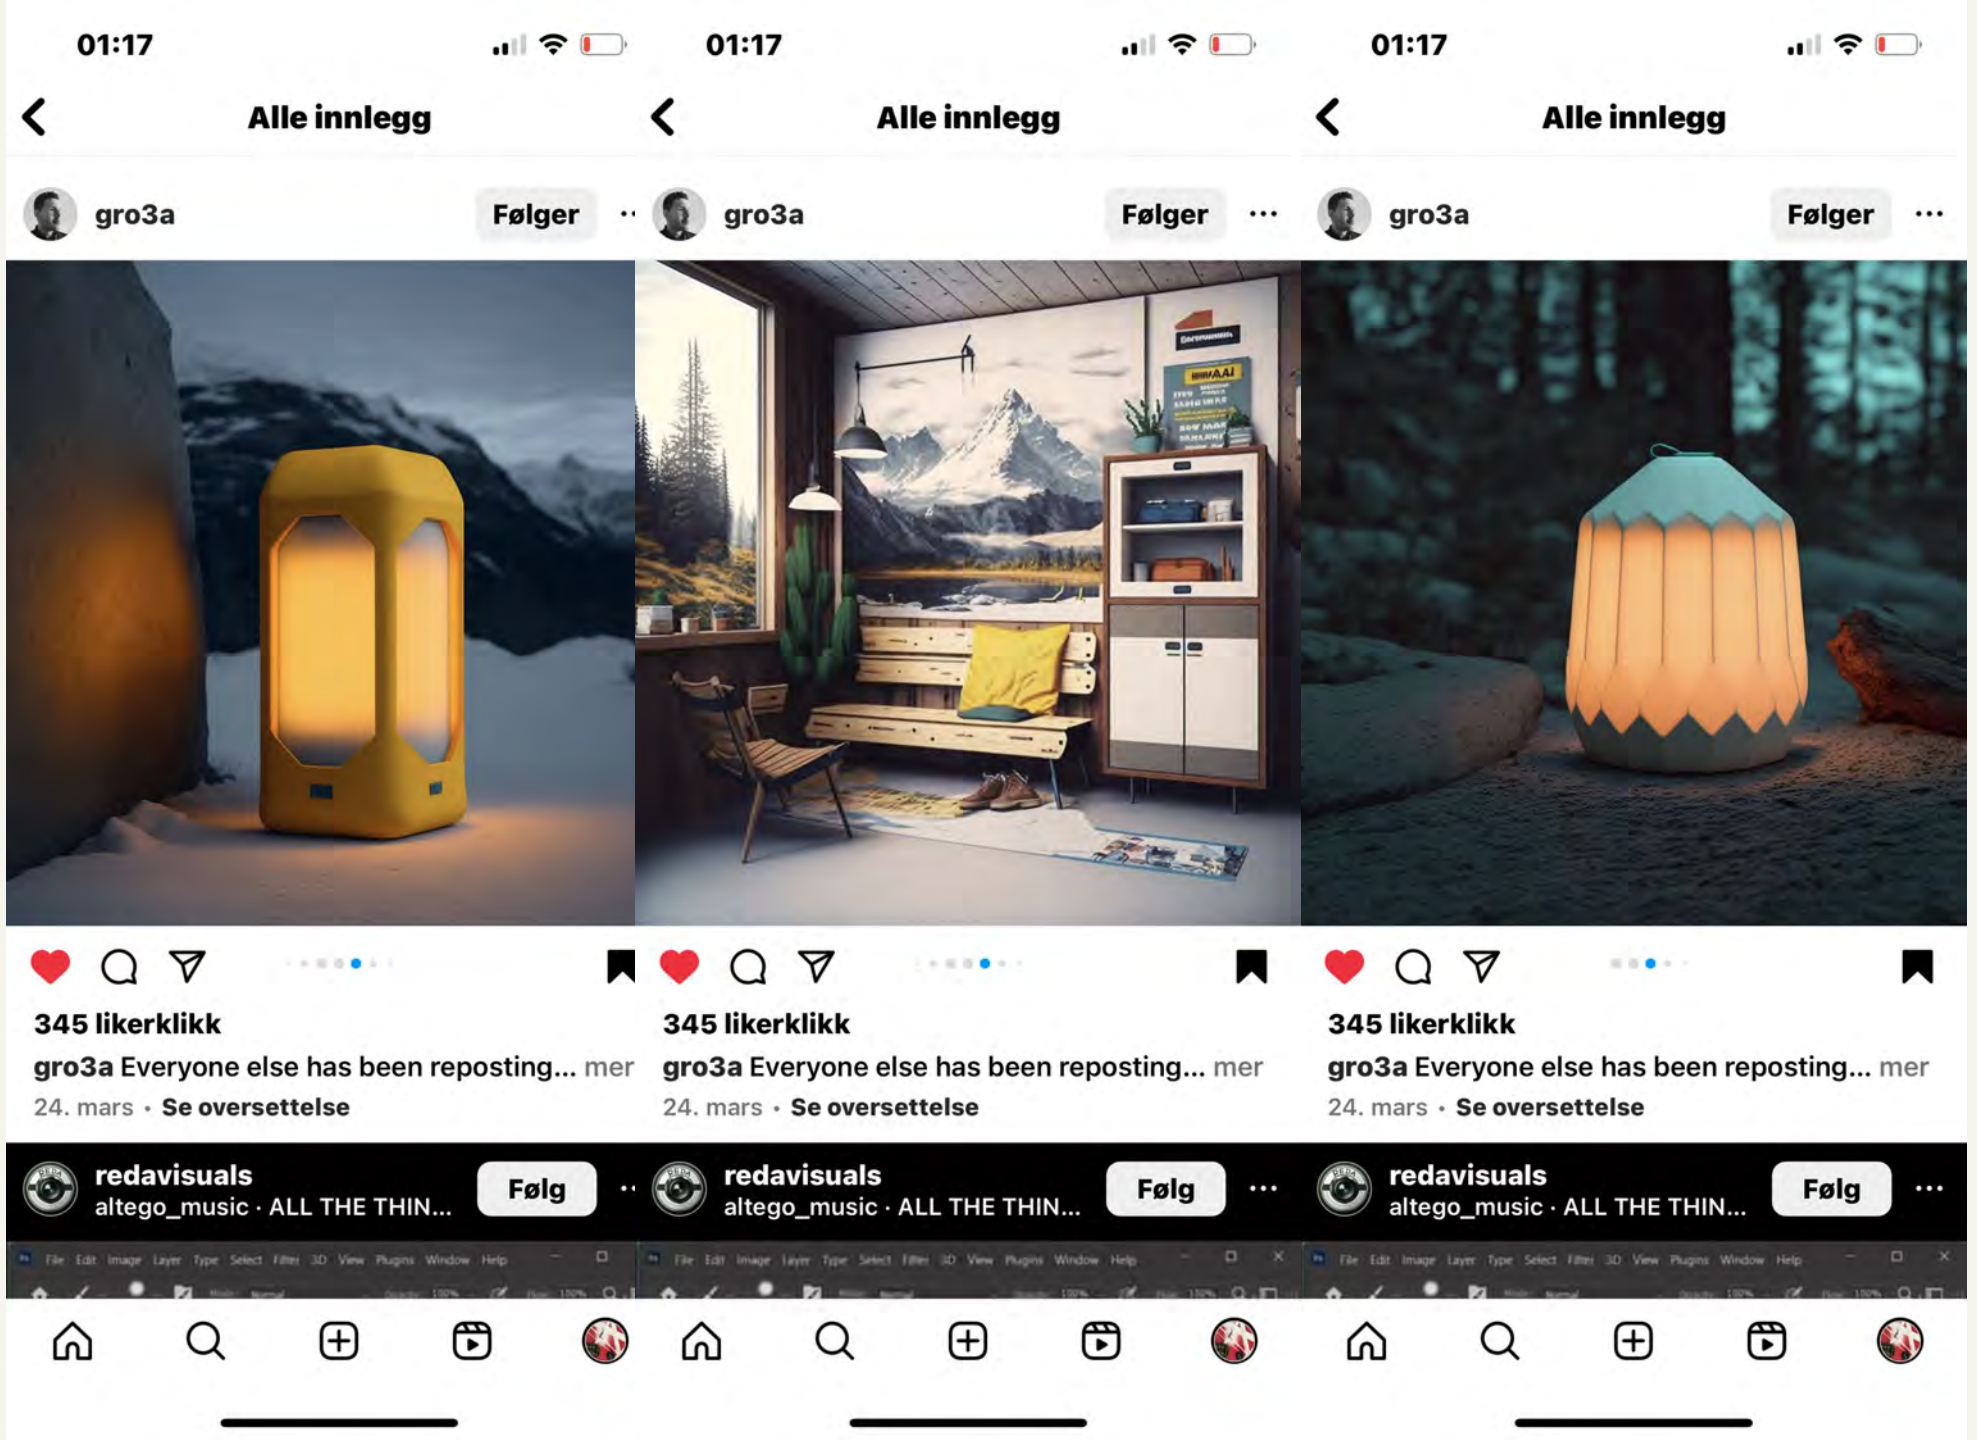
01:17

Alle innlegg

gro3a Følger ···

345 likerklikk

gro3a Everyone else has been reposting... mer

24. mars • Se oversettelse

redavisuals
altego_music • ALL THE THIN...
Følg ···

File Edit Image Layer Type Select Filter 3D View Plugins Window Help

01:17

Alle innlegg

gro3a Følger ···

345 likerklikk

gro3a Everyone else has been reposting... mer

24. mars • Se oversettelse

redavisuals
altego_music • ALL THE THIN...
Følg ···

File Edit Image Layer Type Select Filter 3D View Plugins Window Help

01:17

Alle innlegg

gro3a Følger ···

345 likerklikk

gro3a Everyone else has been reposting... mer

24. mars • Se oversettelse

redavisuals
altego_music • ALL THE THIN...
Følg ···

File Edit Image Layer Type Select Filter 3D View Plugins Window Help